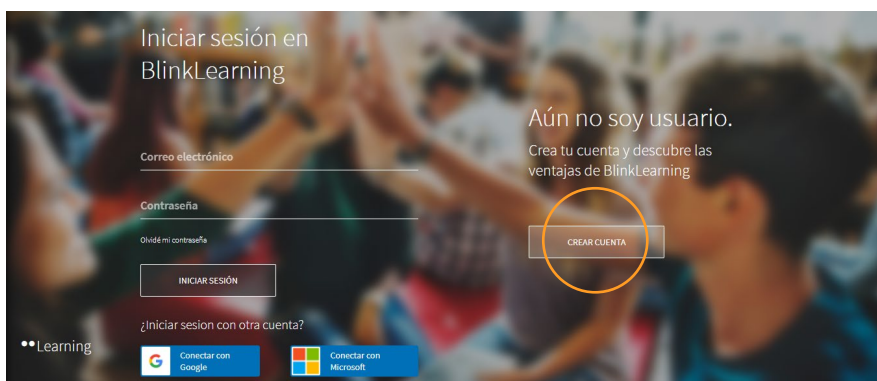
Iniciar sesión en BlinkLearning

Correo electrónico

Contraseña

Olvidé mi contraseña

INICIAR SESIÓN

¿Iniciar sesion con otra cuenta?

Conectar con Google

Conectar con Microsoft

Aún no soy usuario.

Crea tu cuenta y descubre las ventajas de BlinkLearning

CREAR CUENTA

Learning